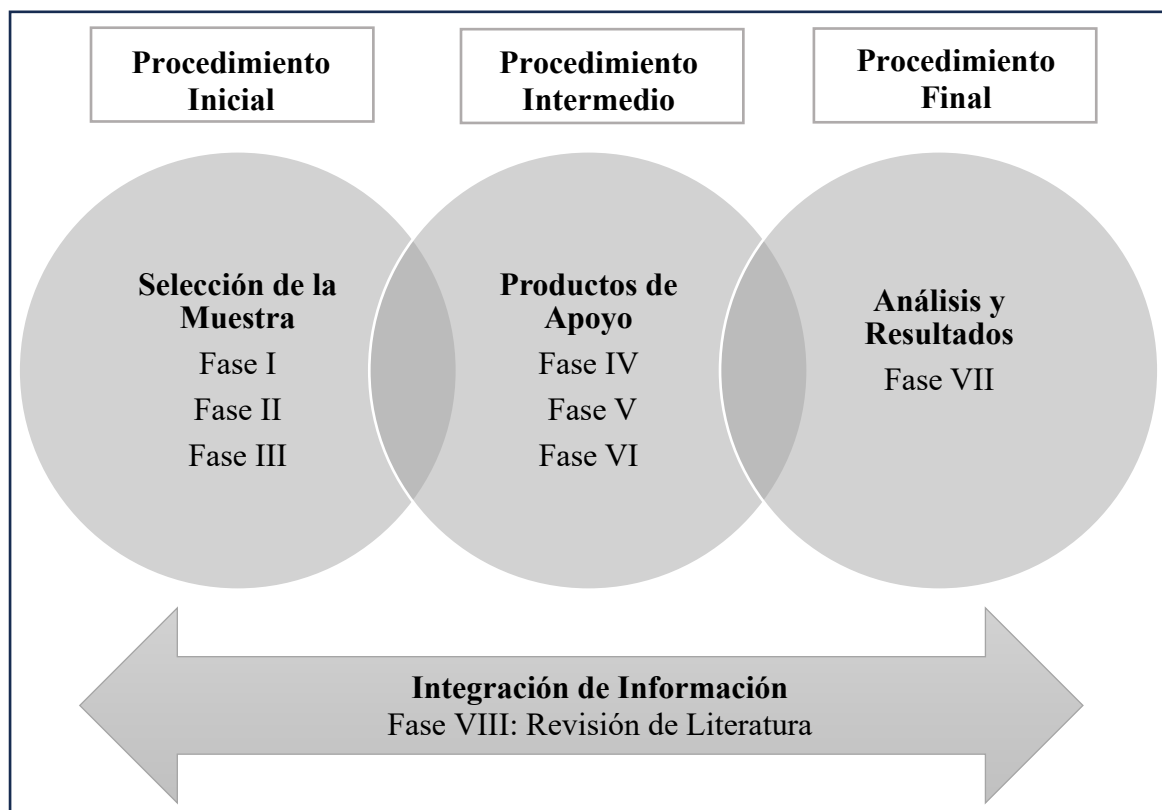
Procedimiento Inicial

Procedimiento Intermedio

Procedimiento Final

Selección de la Muestra
Fase I
Fase II
Fase III

Productos de Apoyo
Fase IV
Fase V
Fase VI

Análisis y Resultados
Fase VII

Integración de Información
Fase VIII: Revisión de Literatura